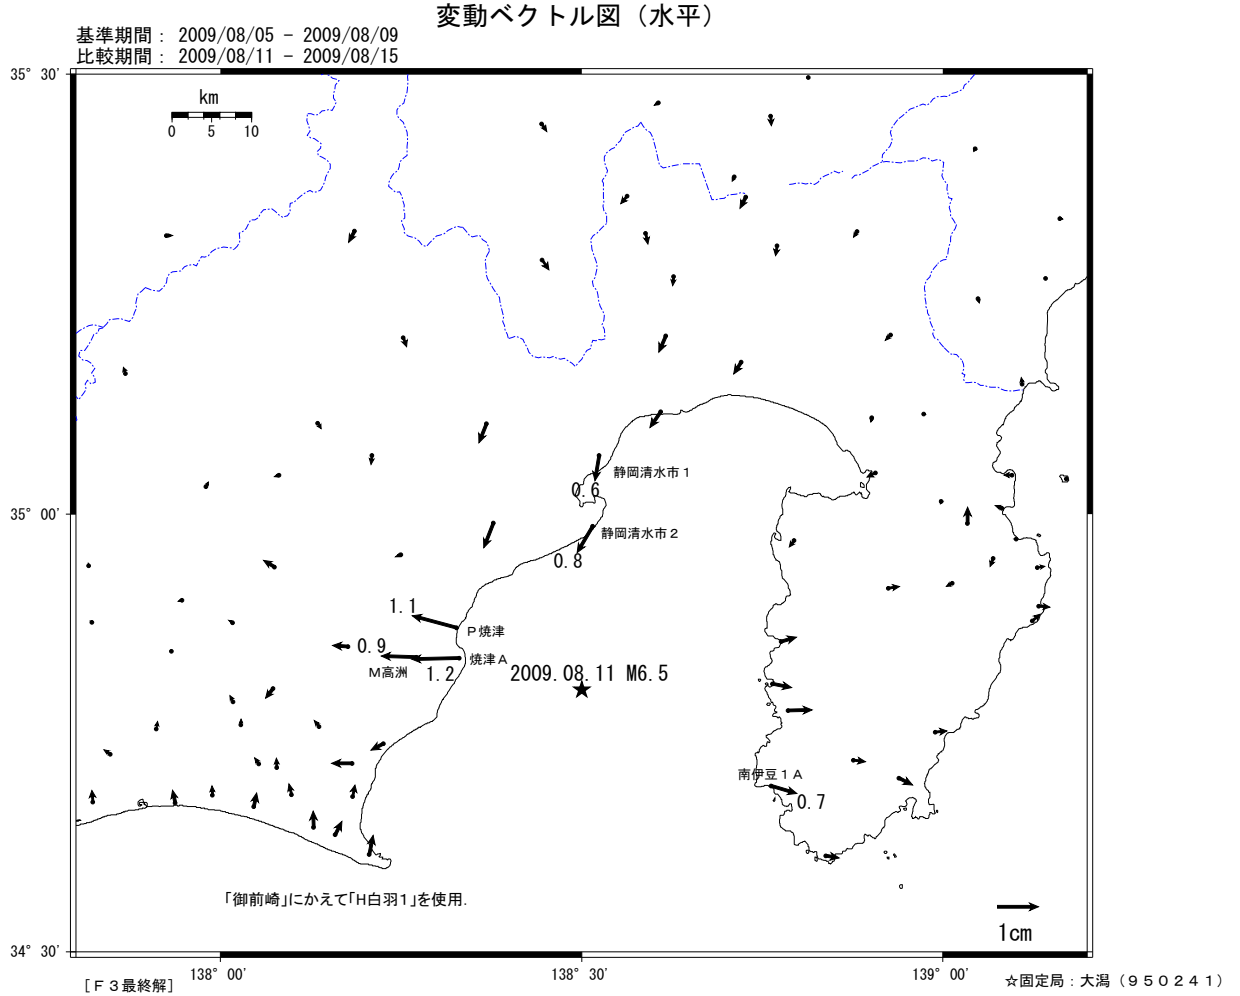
変動ベクトル図（水平）
基準期間： 2009/08/05 – 2009/08/09
比較期間： 2009/08/11 – 2009/08/15

35° 30'
km
0 5 10

静岡清水市１
0.6
静岡清水市２
0.8
1.1
Ｐ焼津
0.9
焼津Ａ
Ｍ高洲
1.2
2009.08.11 M6.5
南伊豆１Ａ
0.7

35° 00'

「御前崎」にかえて「Ｈ白羽１」を使用.

1cm

34° 30'
［Ｆ３最終解］
138° 00'
138° 30'
139° 00'
☆固定局：大潟（９５０２４１）